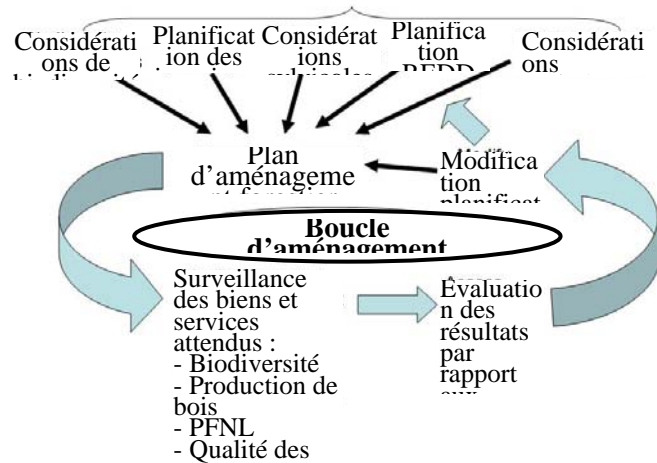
Considérations de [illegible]

Planification des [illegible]

Considérations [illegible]

Planification REDD

Considérations

Plan d'aménagement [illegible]

Modification planificat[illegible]

Boucle d'aménagement

Surveillance des biens et services attendus :
- Biodiversité
- Production de bois
- PFNL
- Qualité des

Evaluation des résultats par rapport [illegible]